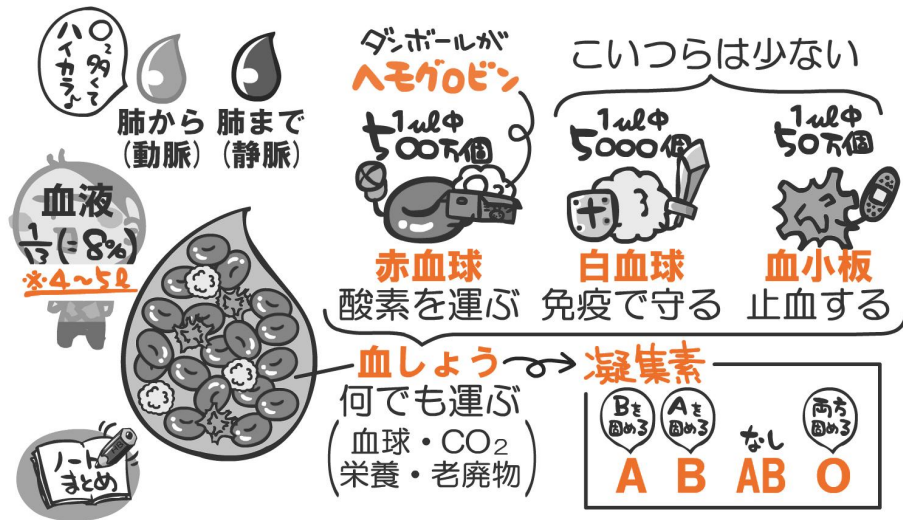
$O_2$多くてハイカラ♪

肺から（動脈）

肺まで（静脈）

血液

$\frac{1}{13}$（≒8%）

※4～5ℓ

ダンボールが

ヘモグロビン

1μl中 500万個

こいつらは少ない

1μl中 5000個

1μl中 50万個

赤血球

酸素を運ぶ

白血球

免疫で守る

血小板

止血する

血しょう

何でも運ぶ

（血球・$CO_2$ 栄養・老廃物）

凝集素

Bを固める

Aを固める

なし

両方固める

A B AB O

ノートまとめ